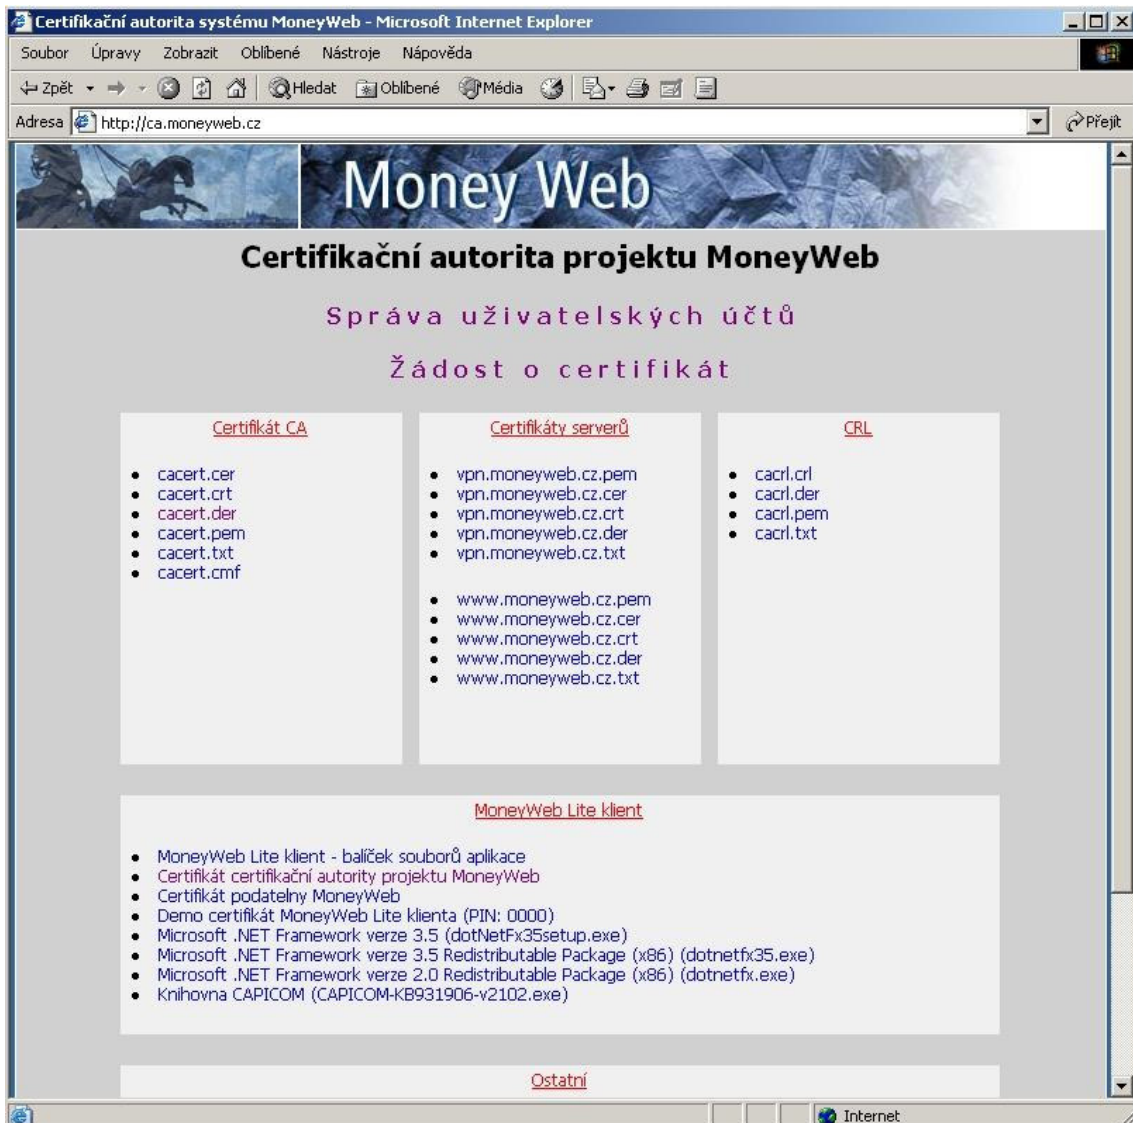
Certifikační autorita systému MoneyWeb - Microsoft Internet Explorer

Soubor Úpravy Zobrazit Oblíbené Nástroje Nápověda

Zpět Hledat Oblíbené Média

Adresa http://ca.moneyweb.cz Přejít

Money Web

Certifikační autorita projektu MoneyWeb

Správa uživatelských účtů

Žádost o certifikát

Certifikát CA

- cacert.cer
- cacert.crt
- cacert.der
- cacert.pem
- cacert.txt
- cacert.cmf

Certifikáty serverů

- vpn.moneyweb.cz.pem
- vpn.moneyweb.cz.cer
- vpn.moneyweb.cz.crt
- vpn.moneyweb.cz.der
- vpn.moneyweb.cz.txt

- www.moneyweb.cz.pem
- www.moneyweb.cz.cer
- www.moneyweb.cz.crt
- www.moneyweb.cz.der
- www.moneyweb.cz.txt

CRL

- cacrl.crl
- cacrl.der
- cacrl.pem
- cacrl.txt

MoneyWeb Lite klient

- MoneyWeb Lite klient - balíček souborů aplikace
- Certifikát certifikační autority projektu MoneyWeb
- Certifikát podatelny MoneyWeb
- Demo certifikát MoneyWeb Lite klienta (PIN: 0000)
- Microsoft .NET Framework verze 3.5 (dotNetFx35setup.exe)
- Microsoft .NET Framework verze 3.5 Redistributable Package (x86) (dotnetfx35.exe)
- Microsoft .NET Framework verze 2.0 Redistributable Package (x86) (dotnetfx.exe)
- Knihovna CAPICOM (CAPICOM-KB931906-v2102.exe)

Ostatní

Internet